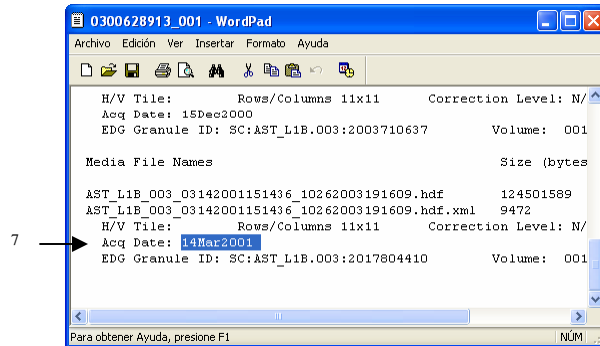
0300628913_001 - WordPad

Archivo Edición Ver Insertar Formato Ayuda

H/V Tile: Rows/Columns 11x11 Correction Level: N/
Acq Date: 15Dec2000
EDG Granule ID: SC:AST_L1B.003:2003710637 Volume: 001

Media File Names Size (bytes

AST_L1B_003_03142001151436_10262003191609.hdf 124501589
AST_L1B_003_03142001151436_10262003191609.hdf.xml 9472
H/V Tile: Rows/Columns 11x11 Correction Level: N/
Acq Date: 14Mar2001
EDG Granule ID: SC:AST_L1B.003:2017804410 Volume: 001

7

Para obtener Ayuda, presione F1

NÚM